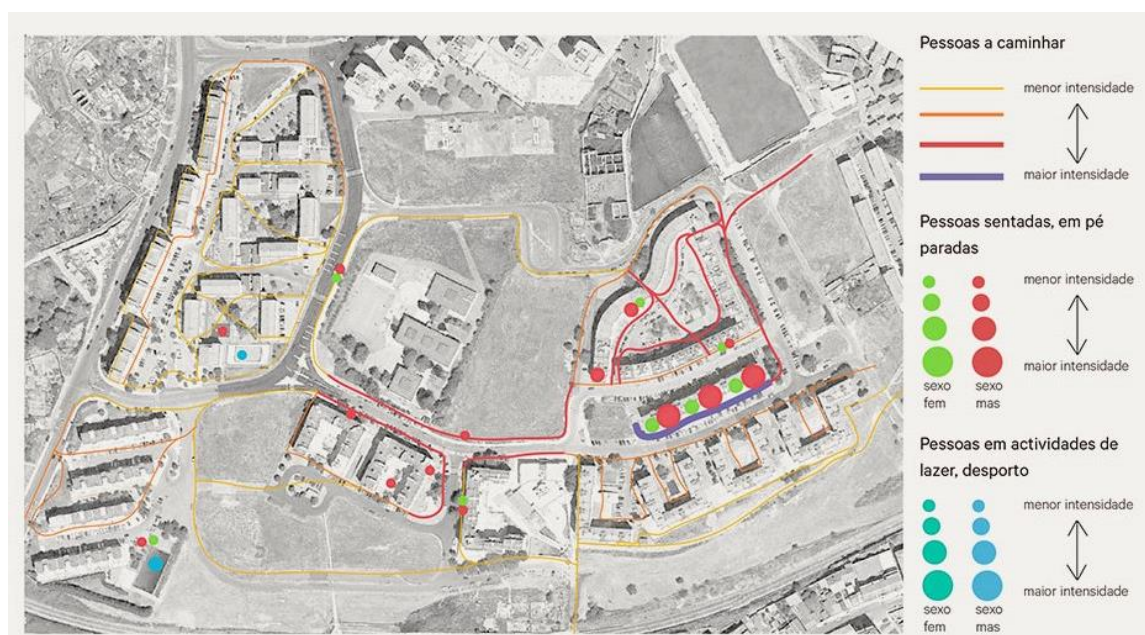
Pessoas a caminhar

menor intensidade

maior intensidade

Pessoas sentadas, em pé paradas

menor intensidade

maior intensidade

sexo fem

sexo mas

Pessoas em actividades de lazer, desporto

menor intensidade

maior intensidade

sexo fem

sexo mas